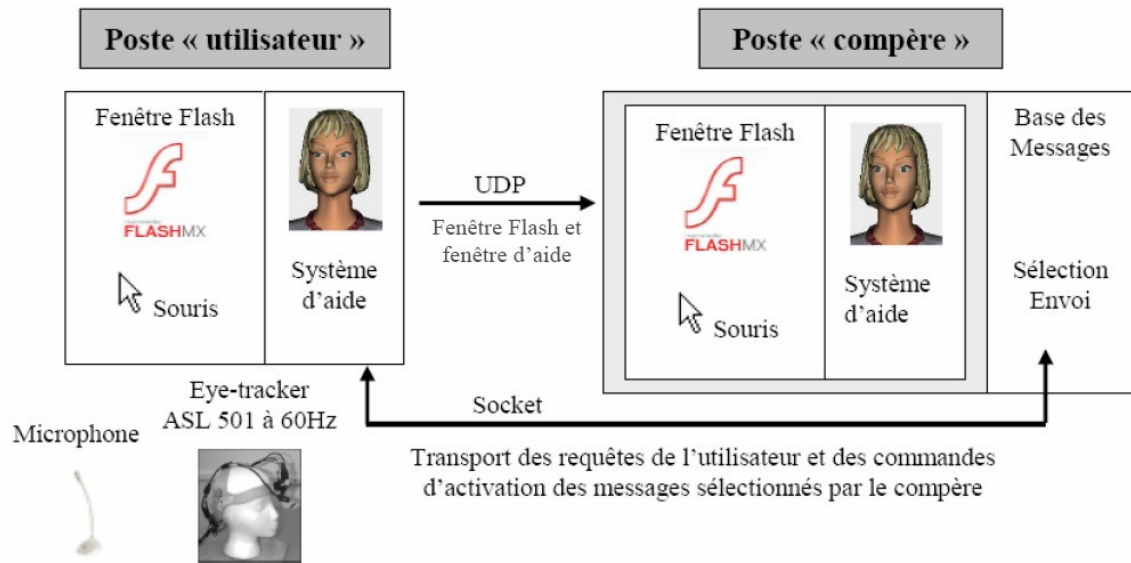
Poste « utilisateur »

Poste « compère »

Fenêtre Flash

FLASHMX

Souris

Système d'aide

UDP

Fenêtre Flash et fenêtre d'aide

Fenêtre Flash

FLASHMX

Souris

Système d'aide

Base des Messages

Sélection Envoi

Eye-tracker ASL 501 à 60Hz

Microphone

Socket

Transport des requêtes de l'utilisateur et des commandes d'activation des messages sélectionnés par le compère